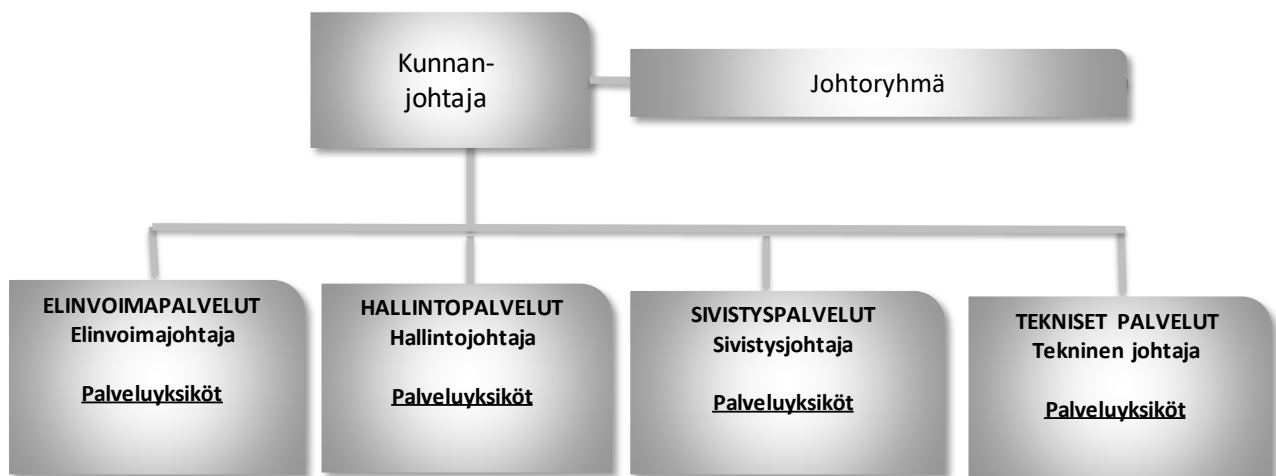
Kunnanjohtaja

Johtoryhmä

ELINVOIMAPALVELUT
Elinvoimajohtaja

Palveluyksiköt

HALLINTOPALVELUT
Hallintojohtaja

Palveluyksiköt

SIVISTYSPALVELUT
Sivistysjohtaja

Palveluyksiköt

TEKNISET PALVELUT
Tekninen johtaja

Palveluyksiköt